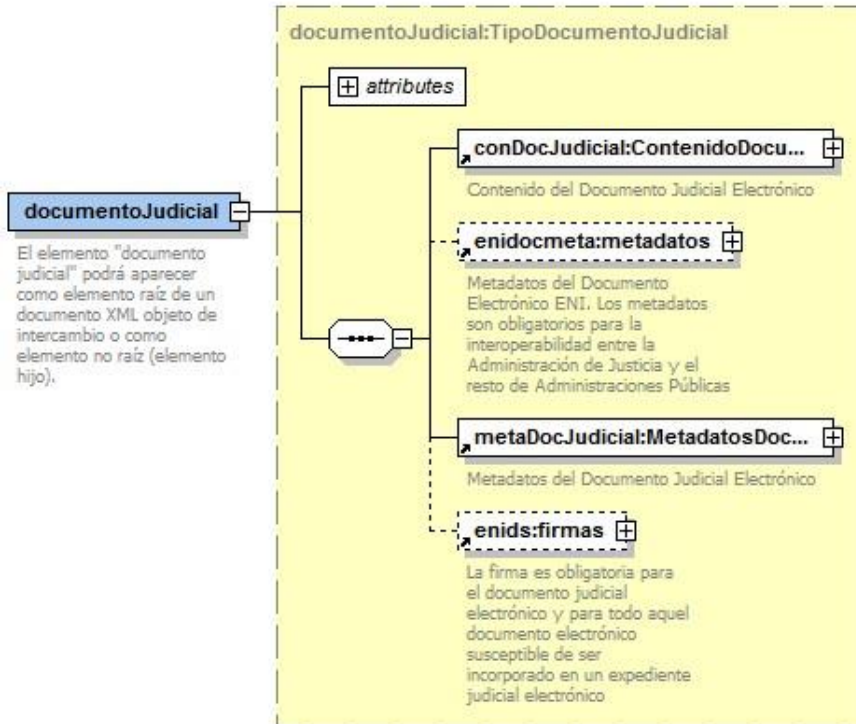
documentoJudicial

El elemento "documento judicial" podrá aparecer como elemento raíz de un documento XML objeto de intercambio o como elemento no raíz (elemento hijo).

documentoJudicial:TipoDocumentoJudicial

attributes

conDocJudicial:ContenidoDocu...

Contenido del Documento Judicial Electrónico

enidocmeta:metadatos

Metadatos del Documento Electrónico ENI. Los metadatos son obligatorios para la interoperabilidad entre la Administración de Justicia y el resto de Administraciones Públicas

metaDocJudicial:MetadatosDoc...

Metadatos del Documento Judicial Electrónico

enids:firmas

La firma es obligatoria para el documento judicial electrónico y para todo aquel documento electrónico susceptible de ser incorporado en un expediente judicial electrónico